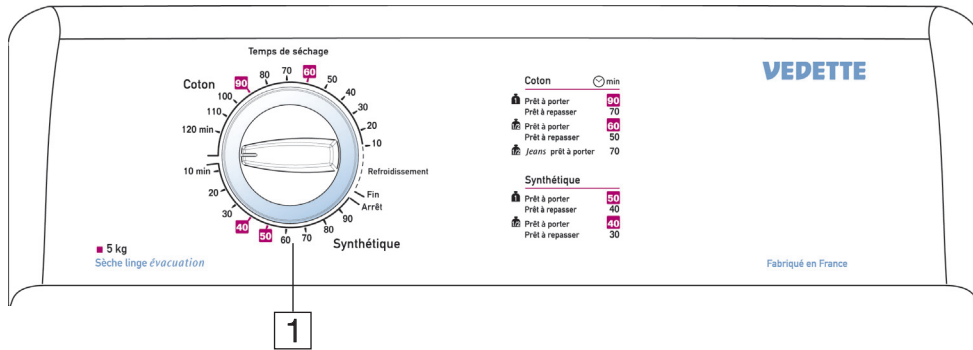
Temps de séchage

Coton 90 80 70 60 50 40 30 20 10 Refroidissement Fin Arrêt 90 80 70 60 50 40 30 20 10 min 120 min 110 100

Synthétique

■ 5 kg
Sèche linge évacuation

1

| Coton | min |
|---|---|
| Prêt à porter | 90 |
| Prêt à repasser | 70 |
| Prêt à porter | 60 |
| Prêt à repasser | 50 |
| Jeans prêt à porter | 70 |

| Synthétique | |
|---|---|
| Prêt à porter | 50 |
| Prêt à repasser | 40 |
| Prêt à porter | 40 |
| Prêt à repasser | 30 |

VEDETTE

Fabriqué en France